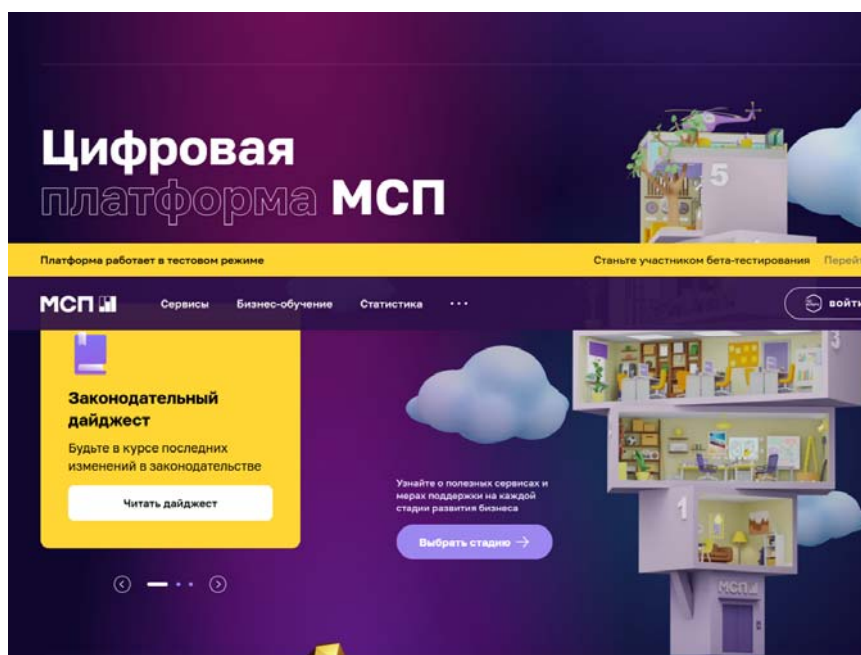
Цифровая платформа МСП

Платформа работает в тестовом режиме

Станьте участником бета-тестирования Перей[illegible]

МСП Сервисы Бизнес-обучение Статистика ···

Войти

Законодательный дайджест

Будьте в курсе последних изменений в законодательстве

Читать дайджест

Узнайте о полезных сервисах и мерах поддержки на каждой стадии развития бизнеса

Выбрать стадию →

5

3

1

МСП